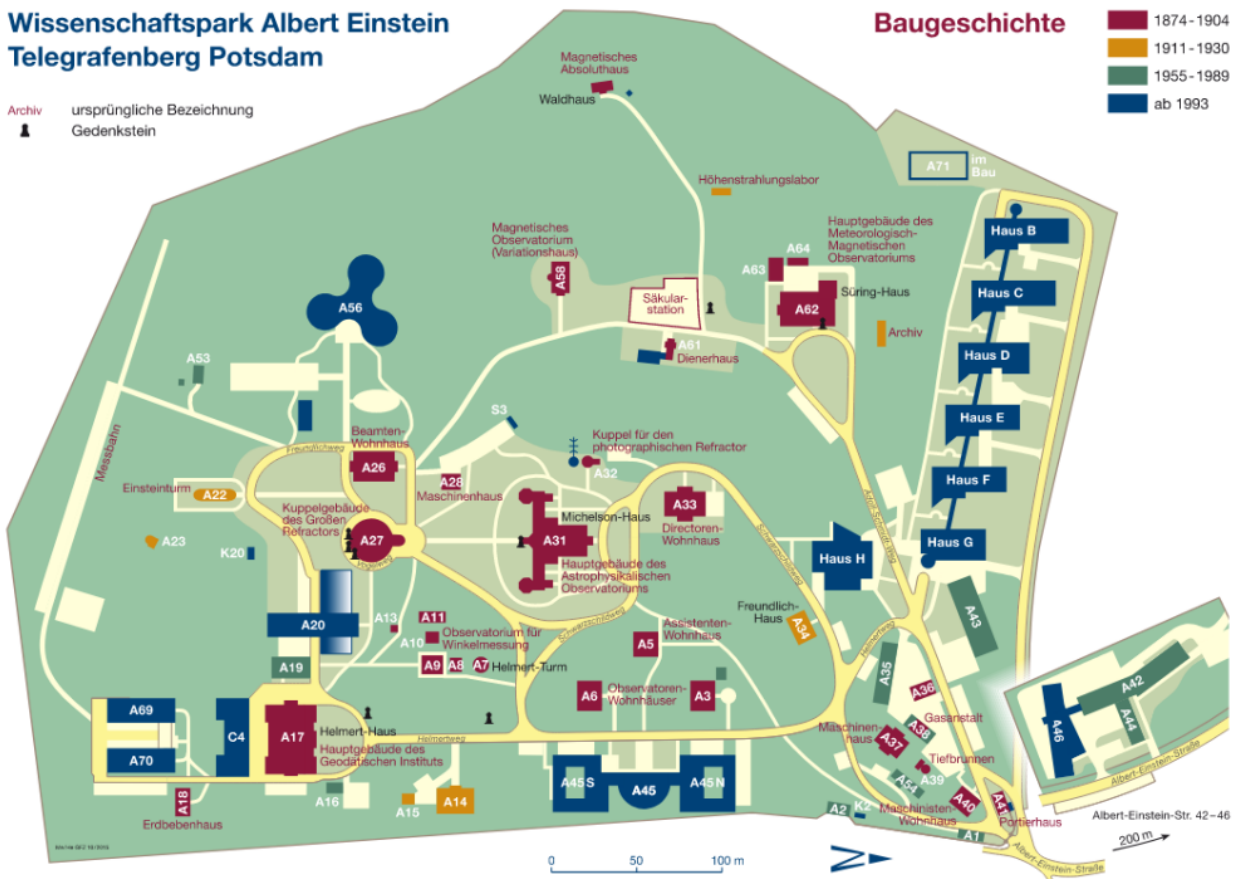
Wissenschaftspark Albert Einstein
Telegrafenberg Potsdam

Archiv ursprüngliche Bezeichnung
Gedenkstein

Baugeschichte

| | |
|---|---|
| | 1874 - 1904 |
| | 1911 - 1930 |
| | 1955 - 1989 |
| | ab 1993 |

Magnetisches Absoluthaus
Waldhaus
Höhenstrahlungslabor
A71 im Bau
Magnetisches Observatorium (Variationshaus)
A58
Säkularstation
Hauptgebäude des Meteorologisch-Magnetischen Observatoriums
A64
A63
A62
Süring-Haus
Archiv
Haus B
Haus C
Haus D
Haus E
Haus F
Haus G
Haus H
A56
A53
A61
Dienerhaus
S3
Kuppel für den photographischen Refractor
A32
Beamten-Wohnhaus
A26
A28
Maschinenhaus
Freundlichweg
Massbahn
Einsteinturm
A22
A23
K20
Kuppelgebäude des Großen Refractors
A27
Michelson-Haus
A31
Hauptgebäude des Astrophysikalischen Observatoriums
A33
Directoren-Wohnhaus
Albert-Schmidt-Weg
Freundlich-Haus
A34
A20
A13
A11
A10
Observatorium für Winkelmessung
A9
A8
A7
Helmert-Turm
A5
Assistenten-Wohnhaus
A19
A69
A70
C4
A17
Helmert-Haus
Hauptgebäude des Geodätischen Instituts
Helmertweg
A6
Observatoren-Wohnhäuser
A3
A35
A36
A43
A38
Gasanstalt
Maschinenhaus
A37
Tiefbrunnen
A39
A54
A40
Maschinisten-Wohnhaus
A41
Portierhaus
A42
A44
A46
Albert-Einstein-Straße
Albert-Einstein-Str. 42 - 46
200 m
A16
A15
A14
A18
Erdbebenhaus
A45 S
A45
A45 N
A2
K2
A1
0
50
100 m